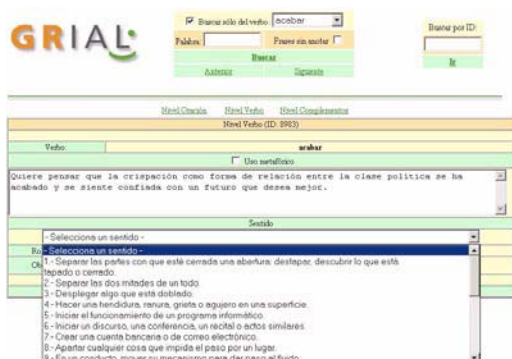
GRIAL

Buscar sólo el verbo: acabar
Palabra: Frases sin anotar
Buscar
Anterior Siguiente

Buscar por ID:
Ir

Nivel Oración Nivel Verbo Nivel Complementos
Nivel Verbo (ID: 8983)
Verbo: acabar
Uso metafórico

Quiere pensar que la crispación como forma de relación entre la clase política se ha acabado y se siente confiada con un futuro que desea mejor.

Sentido
- Selecciona un sentido -
- Selecciona un sentido -
1 - Separar las partes con que esté cerrada una abertura: destapar, descubrir lo que está tapado o cerrado.
2 - Separar las dos mitades de un todo.
3 - Desplegar algo que está doblado.
4 - Hacer una hendidura, ranura, grieta o agujero en una superficie.
5 - Iniciar el funcionamiento de un programa informático.
6 - Iniciar un discurso, una conferencia, un recital o actos similares.
7 - Crear una cuenta bancaria o de correo electrónico.
8 - Apartar cualquier cosa que impida el paso por un lugar.
9 - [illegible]
Ro
Ob